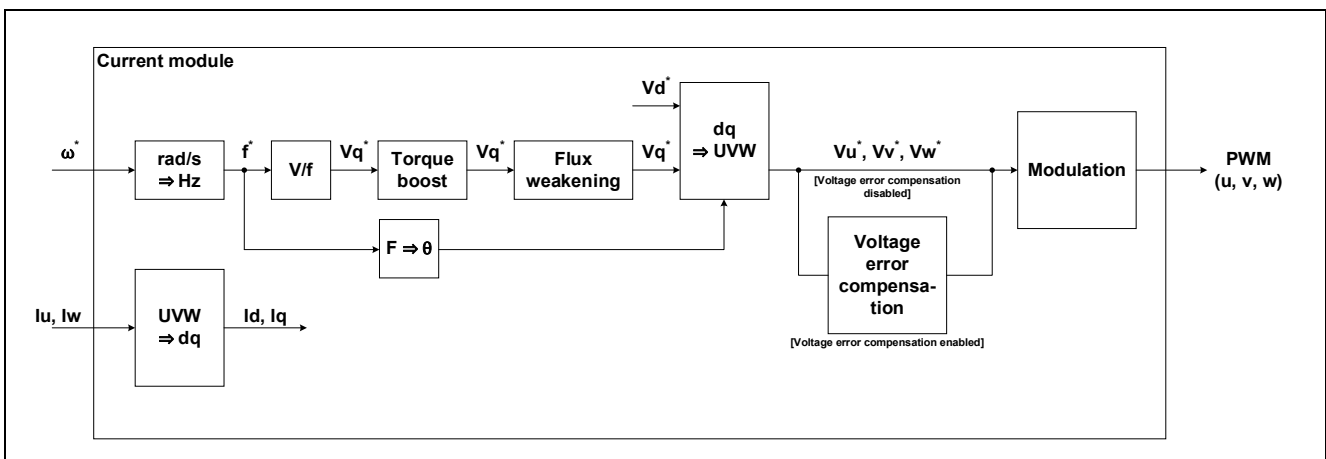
Current module

$\omega^*$

rad/s
⇒ Hz

$f^*$

V/f

$Vq^*$

Torque boost

$Vq^*$

Flux weakening

$Vq^*$

$Vd^*$

dq
⇒ UVW

$Vu^*$, $Vv^*$, $Vw^*$

[Voltage error compensation disabled]

Modulation

PWM
(u, v, w)

F ⇒ θ

Voltage error compensation

[Voltage error compensation enabled]

Iu, Iw

UVW
⇒ dq

Id, Iq